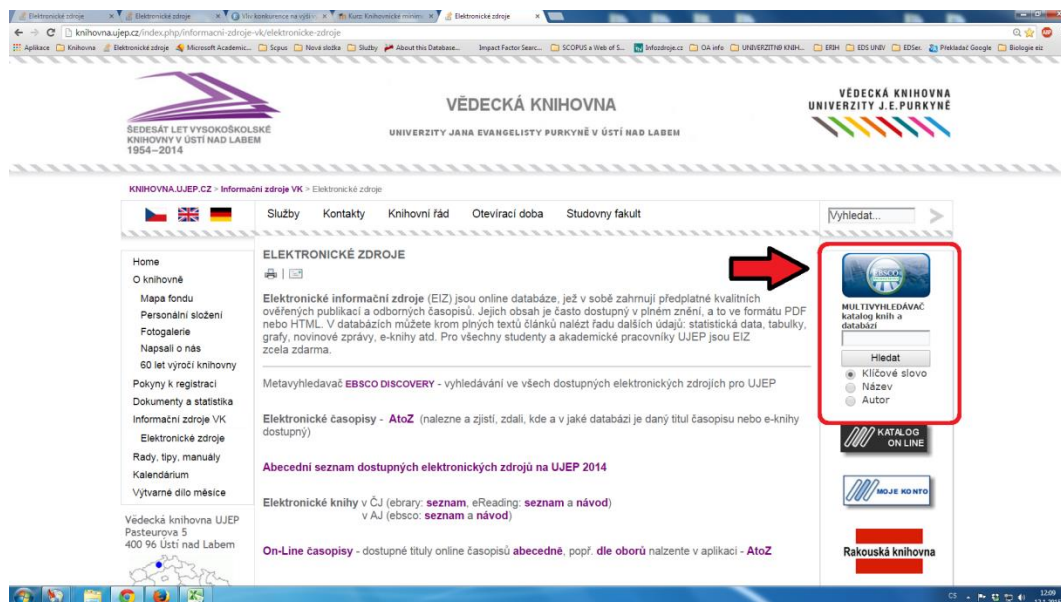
Elektronické zdroje | Elektronické zdroje | Vliv konkurence na výši... | Kurz: Knihovnické minim... | Elektronické zdroje

knihovna.ujep.cz/index.php/informacni-zdroje-vk/elektronicke-zdroje

Aplikace | Knihovna | Elektronické zdroje | Microsoft Academic... | Scpus | Nová složka | Služby | About this Database... | Impact Factor Searc... | SCOPUS a Web of S... | Infozdroje.cz | OA info | UNIVERZITNÍ KNIH... | ERIH | EDS UNIV | EDSei | Překladač Google | Biologie eiz

ŠEDESÁT LET VYSOKOŠKOLSKÉ KNIHOVNY V ÚSTÍ NAD LABEM 1954–2014

VĚDECKÁ KNIHOVNA
UNIVERZITY JANA EVANGELISTY PURKYNĚ V ÚSTÍ NAD LABEM

VĚDECKÁ KNIHOVNA UNIVERZITY J.E.PURKYNĚ

KNIHOVNA.UJEP.CZ > Informační zdroje VK > Elektronické zdroje

Služby | Kontakty | Knihovní řád | Otevírací doba | Studovny fakult | Vyhledat...

Home
O knihovně
Mapa fondu
Personální složení
Fotogalerie
Napsali o nás
60 let výročí knihovny
Pokyny k registraci
Dokumenty a statistika
Informační zdroje VK
Elektronické zdroje
Rady, tipy, manuály
Kalendárium
Výtvarné dílo měsíce

Vědecká knihovna UJEP
Pasteurova 5
400 96 Ústí nad Labem

ELEKTRONICKÉ ZDROJE

Elektronické informační zdroje (EIZ) jsou online databáze, jež v sobě zahrnují předplatné kvalitních ověřených publikací a odborných časopisů. Jejich obsah je často dostupný v plném znění, a to ve formátu PDF nebo HTML. V databázích můžete krom plných textů článků nalézt řadu dalších údajů: statistická data, tabulky, grafy, novinové zprávy, e-knihy atd. Pro všechny studenty a akademické pracovníky UJEP jsou EIZ zcela zdarma.

Metavyhledavač EBSCO DISCOVERY - vyhledávání ve všech dostupných elektronických zdrojích pro UJEP

Elektronické časopisy - AtoZ (nalezne a zjistí, zdali, kde a v jaké databázi je daný titul časopisu nebo e-knihy dostupný)

Abecední seznam dostupných elektronických zdrojů na UJEP 2014

Elektronické knihy v ČJ (ebrary: seznam, eReading: seznam a návod)
v AJ (ebsco: seznam a návod)

On-Line časopisy - dostupné tituly online časopisů abecedně, popř. dle oborů nalzente v aplikaci - AtoZ

EBSCO
MULTIVYHLEDÁVAČ katalog knih a databází
Hledat
Klíčové slovo
Název
Autor

KATALOG ON LINE
MOJE KONTO
Rakouská knihovna

CS 12:09